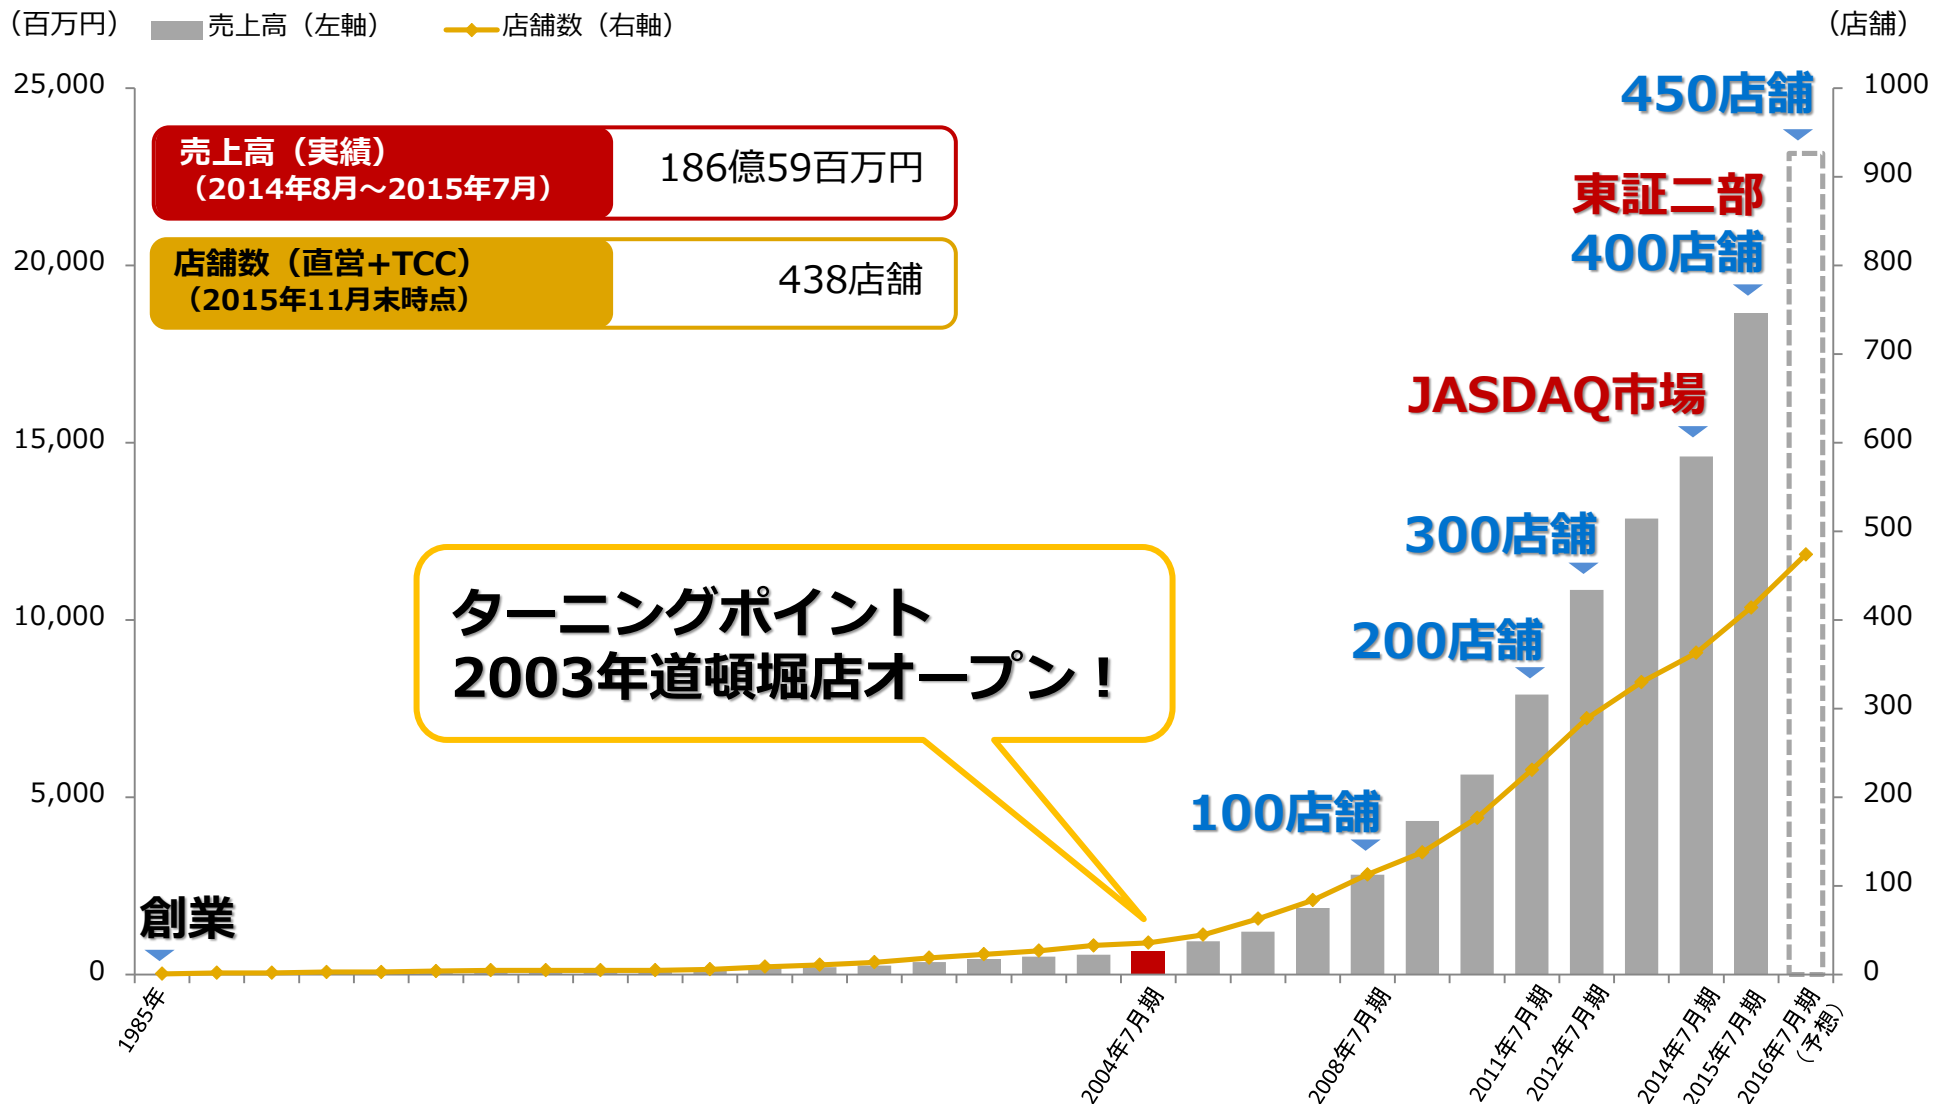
（百万円） 売上高（左軸） 店舗数（右軸） （店舗）

25,000
20,000
15,000
10,000
5,000
0

1000
900
800
700
600
500
400
300
200
100
0

売上高（実績）（2014年8月～2015年7月） 186億59百万円

店舗数（直営+TCC）（2015年11月末時点） 438店舗

450店舗

東証二部

400店舗

JASDAQ市場

300店舗

200店舗

100店舗

ターニングポイント
2003年道頓堀店オープン！

創業

1985年
2004年7月期
2008年7月期
2011年7月期
2012年7月期
2014年7月期
2015年7月期
2016年7月期（予想）